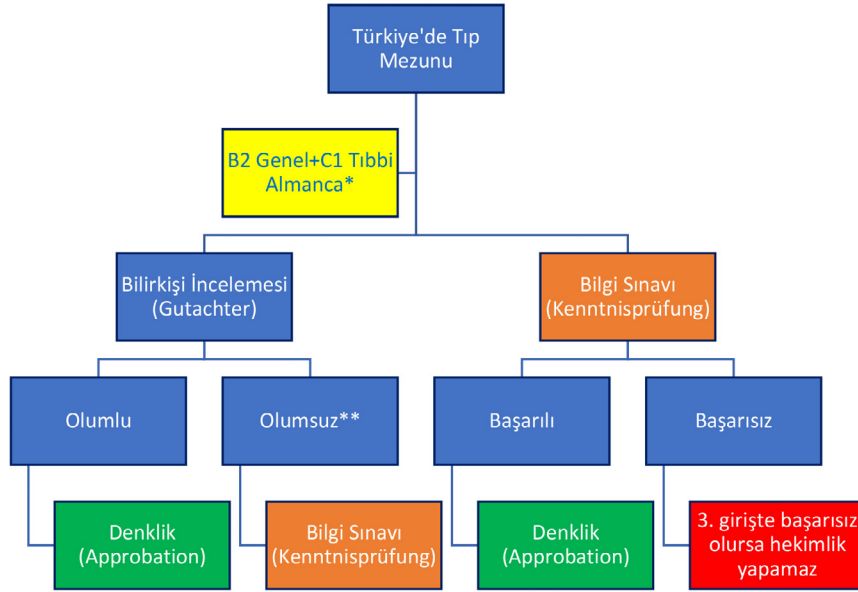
Türkiye'de Tıp Mezunu

B2 Genel+C1 Tıbbi Almanca*

Bilirkişi İncelemesi (Gutachter)

Bilgi Sınavı (Kenntnisprüfung)

Olumlu

Olumsuz**

Başarılı

Başarısız

Denklik (Approbation)

Bilgi Sınavı (Kenntnisprüfung)

Denklik (Approbation)

3. girişte başarısız olursa hekimlik yapamaz